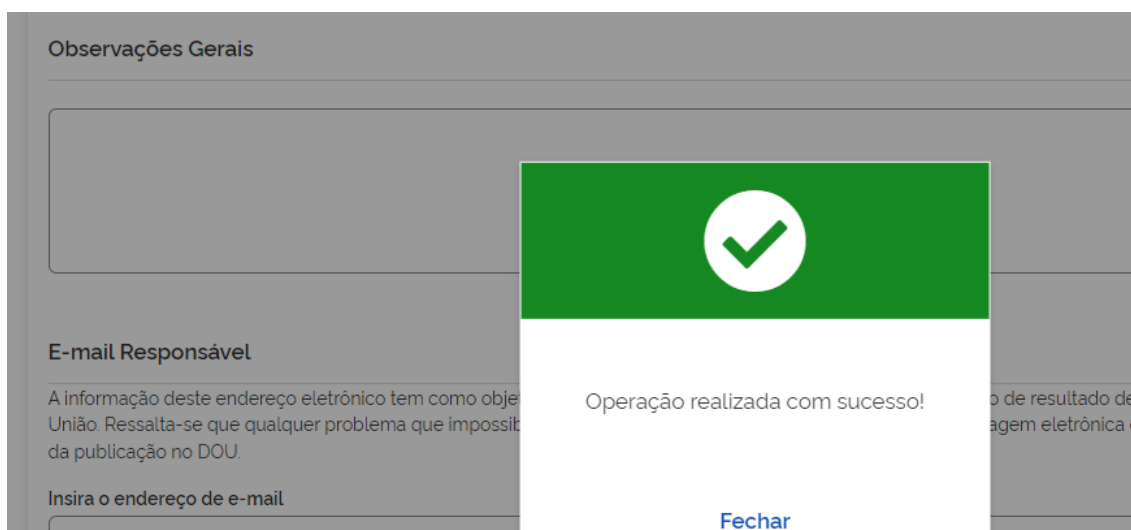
Observações Gerais

E-mail Responsável

A informação deste endereço eletrônico tem como objet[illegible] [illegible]o de resultado de União. Ressalta-se que qualquer problema que impossib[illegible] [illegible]agem eletrônica da publicação no DOU.

Insira o endereço de e-mail

Operação realizada com sucesso!

Fechar